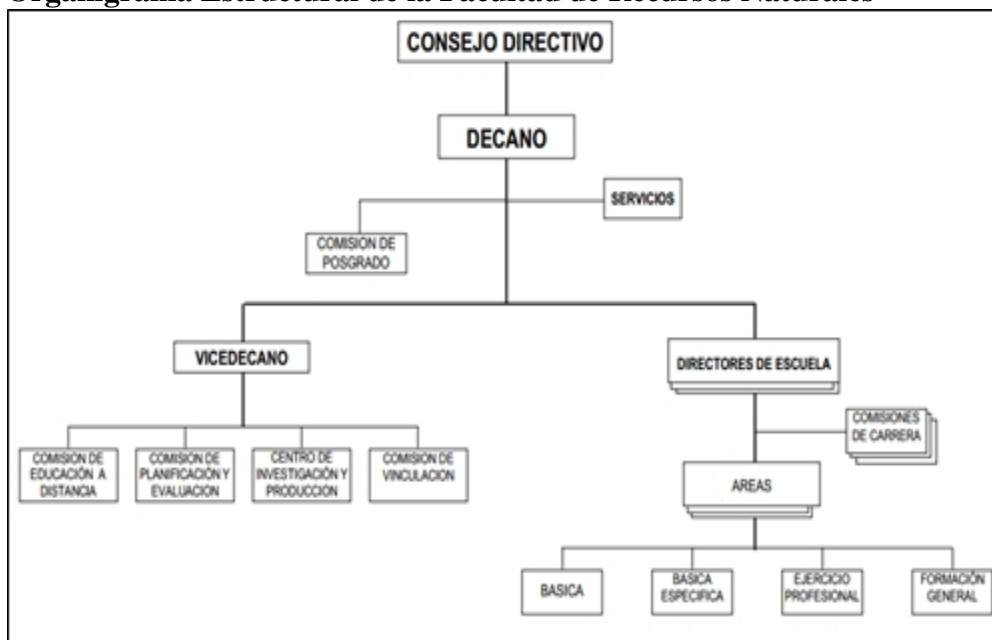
Organigrama Estructural de la Facultad de Recursos Naturales

CONSEJO DIRECTIVO

DECANO

SERVICIOS

COMISION DE POSGRADO

VICEDECANO

DIRECTORES DE ESCUELA

COMISIONES DE CARRERA

COMISION DE EDUCACIÓN A DISTANCIA

COMISION DE PLANIFICACIÓN Y EVALUACION

CENTRO DE INVESTIGACIÓN Y PRODUCCION

COMISION DE VINCULACION

AREAS

BASICA

BASICA ESPECIFICA

EJERCICIO PROFESIONAL

FORMACIÓN GENERAL